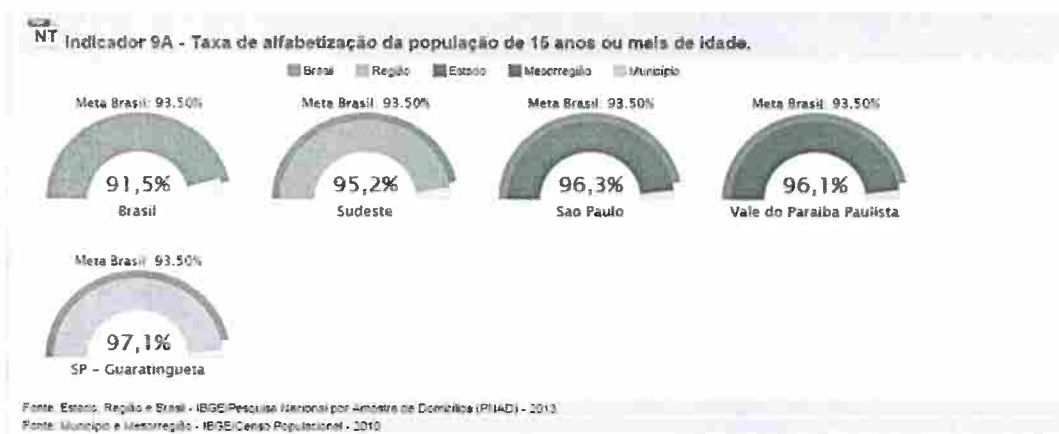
NT Indicador 9A - Taxa de alfabetização da população de 15 anos ou mais de idade.

Brasil Região Estado Mesorregião Município

Meta Brasil: 93.50%
91,5%
Brasil

Meta Brasil: 93.50%
95,2%
Sudeste

Meta Brasil: 93.50%
96,3%
Sao Paulo

Meta Brasil: 93.50%
96,1%
Vale do Paraiba Paulista

Meta Brasil: 93.50%
97,1%
SP - Guaratingueta

Fonte: Estado, Região e Brasil - IBGE/Pesquisa Nacional por Amostra de Domicílios (PNAD) - 2013
Fonte: Município e Mesorregião - IBGE/Censo Populacional - 2010